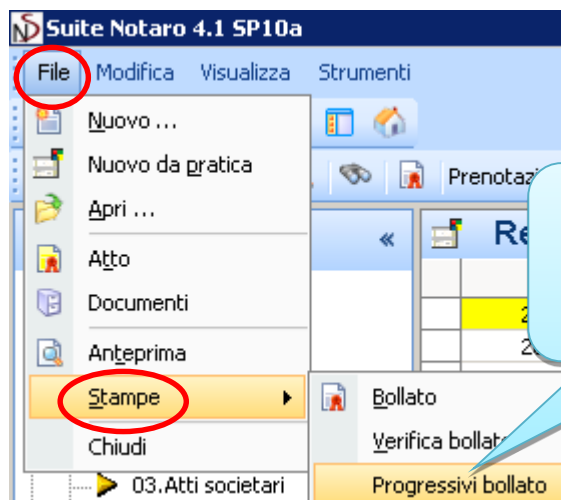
Suite Notaro 4.1 SP10a

File Modifica Visualizza Strumenti

Nuovo ...
Nuovo da pratica
Apri ...
Atto
Documenti
Anteprima
Stampe
Chiudi

Prenotazi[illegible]

«

Re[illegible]

2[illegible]
2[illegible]

Bollato
Verifica bollato
Progressivi bollato

03.Atti societari